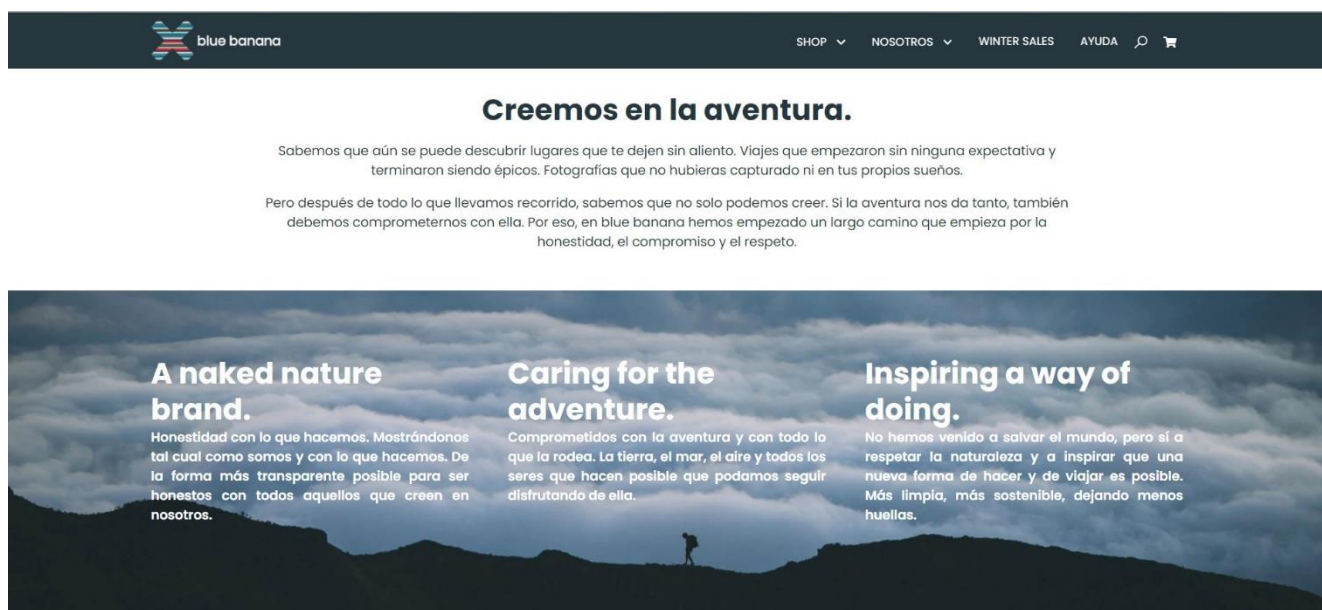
blue banana

SHOP NOSOTROS WINTER SALES AYUDA

Creemos en la aventura.

Sabemos que aún se puede descubrir lugares que te dejen sin aliento. Viajes que empezaron sin ninguna expectativa y terminaron siendo épicos. Fotografías que no hubieras capturado ni en tus propios sueños.

Pero después de todo lo que llevamos recorrido, sabemos que no solo podemos creer. Si la aventura nos da tanto, también debemos comprometernos con ella. Por eso, en blue banana hemos empezado un largo camino que empieza por la honestidad, el compromiso y el respeto.

A naked nature brand.

Honestidad con lo que hacemos. Mostrándonos tal cual como somos y con lo que hacemos. De la forma más transparente posible para ser honestos con todos aquellos que creen en nosotros.

Caring for the adventure.

Comprometidos con la aventura y con todo lo que la rodea. La tierra, el mar, el aire y todos los seres que hacen posible que podamos seguir disfrutando de ella.

Inspiring a way of doing.

No hemos venido a salvar el mundo, pero sí a respetar la naturaleza y a inspirar que una nueva forma de hacer y de viajar es posible. Más limpia, más sostenible, dejando menos huellas.